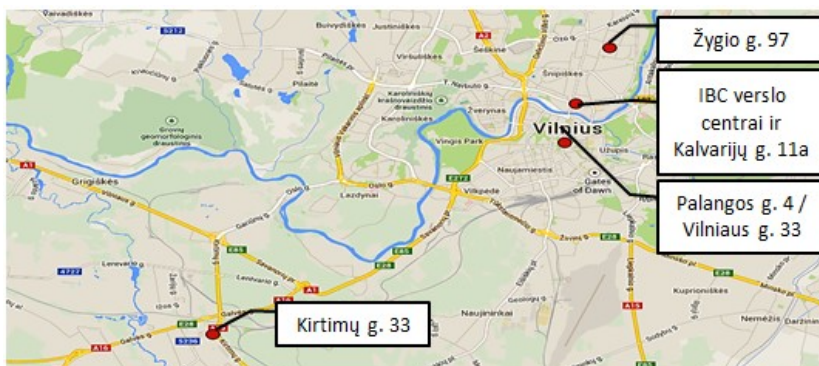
Žygio g. 97

IBC verslo centrai ir Kalvarijų g. 11a

Palangos g. 4 / Vilniaus g. 33

Kirtimų g. 33

Vaivadiškės
Buivydiškės
Justiniškės
Viršuliškės
Šeškinė
Šnipiškės
Karoliniškių kraštovaizdžio draustinis
Karoliniškės
Žvėrynas
Vingis Park
Vilnius
Užupis
Naujamiestis
Gates of Dawn
Pilaitė
Grovio geomorfologinis draustinis
Grigiškės
Lazdynai
Vilkpėdė
Naujininkai
Kuprioniškės
Nemėžis
Daržinė
A1
A16
E85
E272
E28
A4
E272
4727
5212
5206
Galvės
Oslo g.
Žirnių g.
Savanorių pr.
Lentvaris